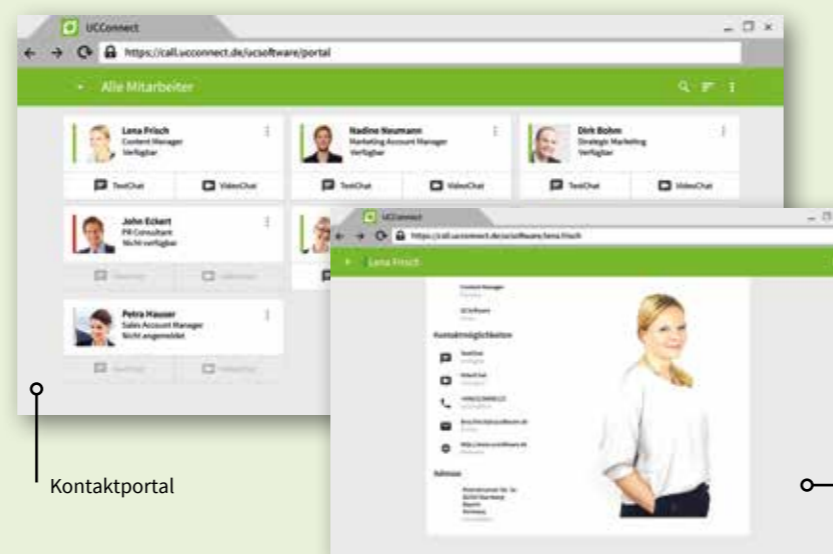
UCConnect

https://call.ucconnect.de/ucsoftware/portal

Alle Mitarbeiter

Lena Frisch
Content Manager
Verfügbar

TextChat
VideoChat

Nadine Neumann
Marketing Account Manager
Verfügbar

TextChat
VideoChat

Dirk Bohm
Strategic Marketing
Verfügbar

TextChat
VideoChat

John Eckert
PR Consultant
Nicht verfügbar

TextChat
VideoChat

Petra Hauser
Sales Account Manager
Nicht angemeldet

TextChat
VideoChat

UCConnect

https://call.ucconnect.de/ucsoftware/lena.frisch

Lena Frisch

Content Manager
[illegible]

UCSoftware
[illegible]

Kontaktmöglichkeiten

TextChat
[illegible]

VideoChat
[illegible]

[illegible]

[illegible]

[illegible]

Adresse

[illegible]

Kontaktportal